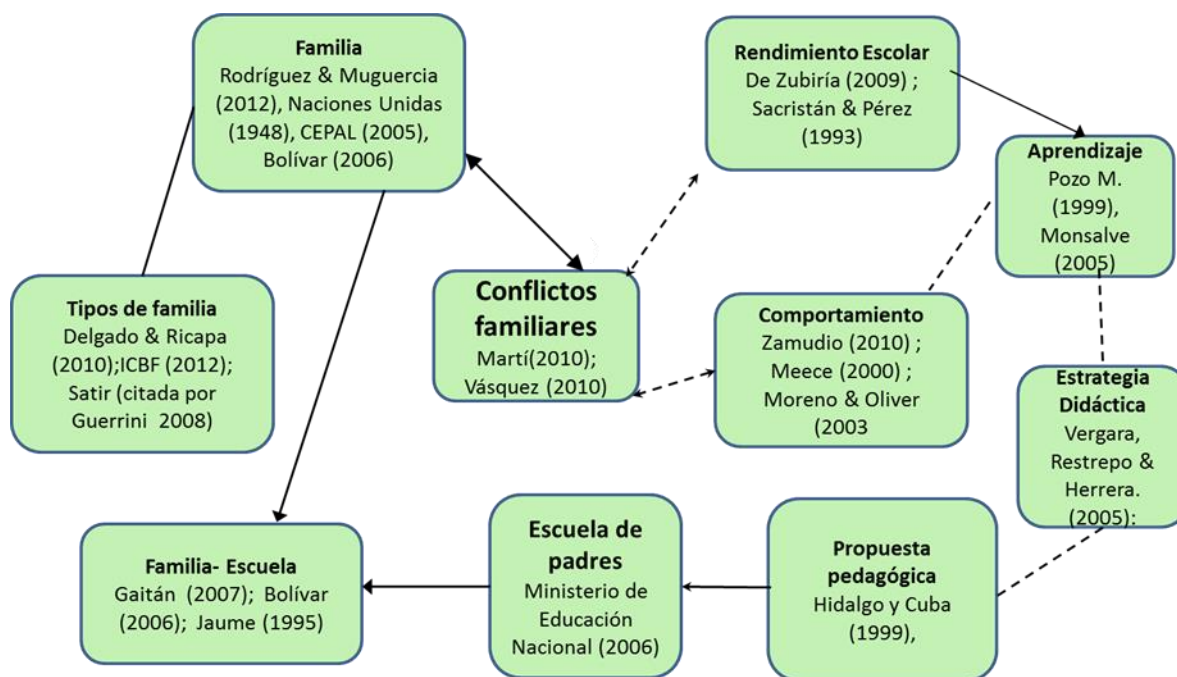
Familia
Rodríguez & Muguercia (2012), Naciones Unidas (1948), CEPAL (2005), Bolívar (2006)

Rendimiento Escolar
De Zubiría (2009) ; Sacristán & Pérez (1993)

Aprendizaje
Pozo M. (1999), Monsalve (2005)

Tipos de familia
Delgado & Ricapa (2010);ICBF (2012); Satir (citada por Guerrini 2008)

Conflictos familiares
Martí(2010); Vásquez (2010)

Comportamiento
Zamudio (2010) ; Meece (2000) ; Moreno & Oliver (2003

Estrategia Didáctica
Vergara, Restrepo & Herrera. (2005):

Familia- Escuela
Gaitán (2007); Bolívar (2006); Jaume (1995)

Escuela de padres
Ministerio de Educación Nacional (2006)

Propuesta pedagógica
Hidalgo y Cuba (1999),